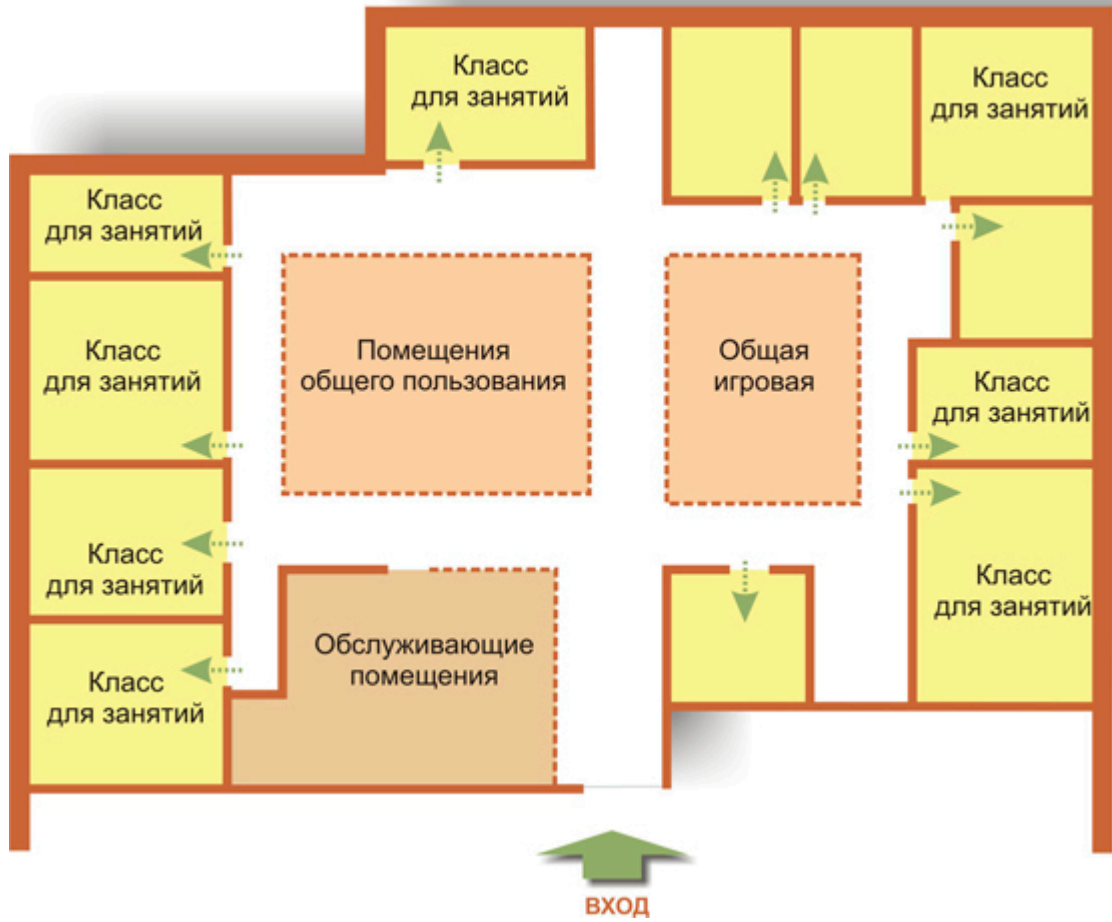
Класс для занятий

Класс для занятий

Класс для занятий

Класс для занятий

Помещения общего пользования

Общая игровая

Класс для занятий

Класс для занятий

Класс для занятий

Класс для занятий

Обслуживающие помещения

Класс для занятий

вход